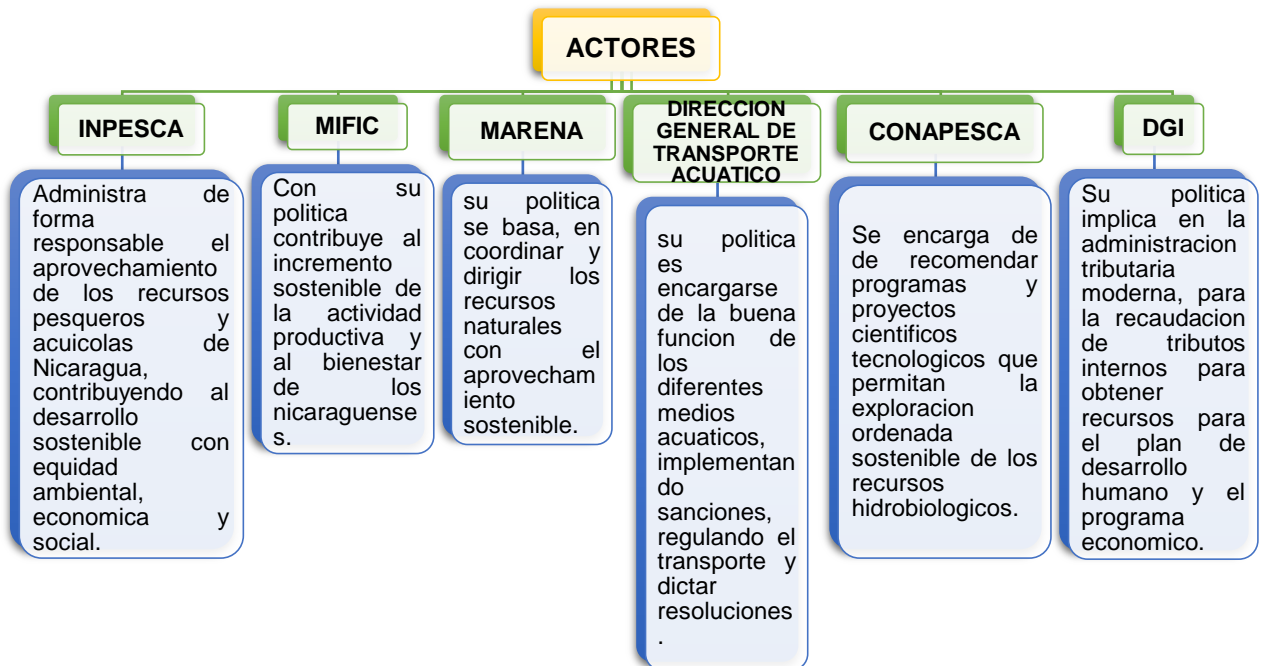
ACTORES

INPESCA

Administra de forma responsable el aprovechamiento de los recursos pesqueros y acuicolas de Nicaragua, contribuyendo al desarrollo sostenible con equidad ambiental, economica y social.

MIFIC

Con su politica contribuye al incremento sostenible de la actividad productiva y al bienestar de los nicaraguenses.

MARENA

su politica se basa, en coordinar y dirigir los recursos naturales con el aprovechamiento sostenible.

DIRECCION GENERAL DE TRANSPORTE ACUATICO

su politica es encargarse de la buena funcion de los diferentes medios acuaticos, implementando sanciones, regulando el transporte y dictar resoluciones.

CONAPESCA

Se encarga de de recomendar programas y proyectos cientificos tecnologicos que permitan la exploracion ordenada sostenible de los recursos hidrobiologicos.

DGI

Su politica implica en la administracion tributaria moderna, para la recaudacion de tributos internos para obtener recursos para el plan de desarrollo humano y el programa economico.